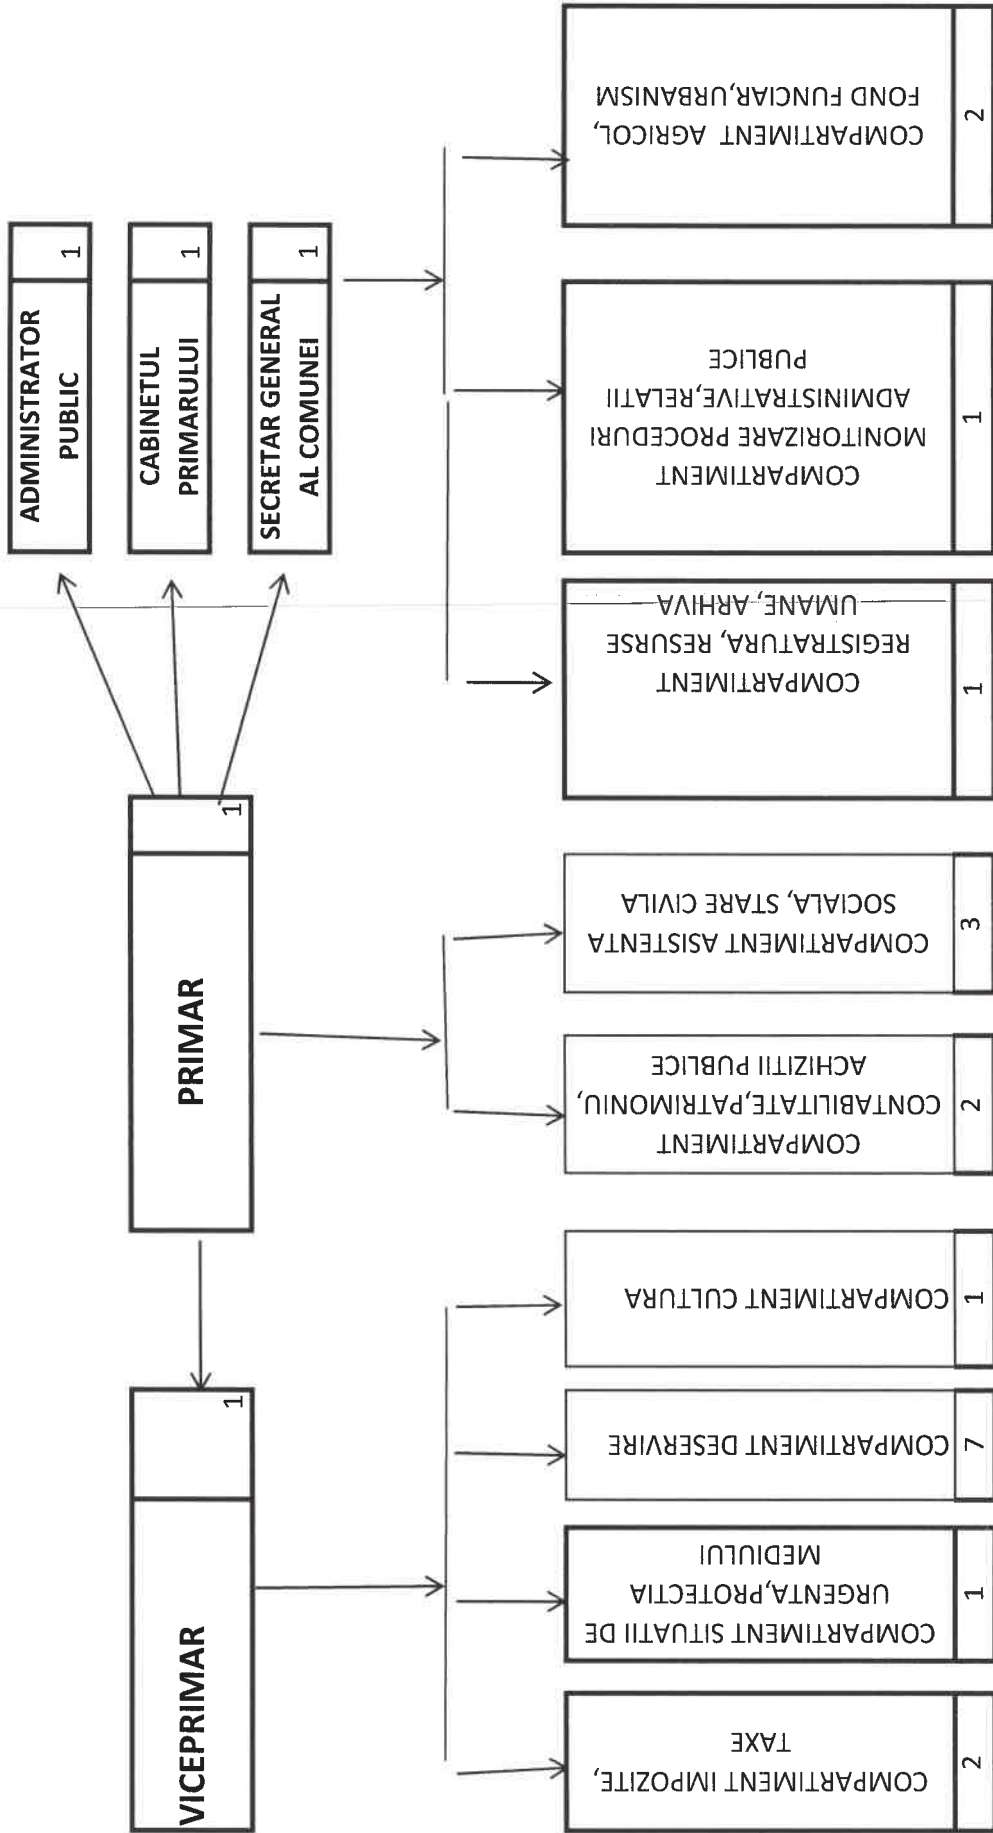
ADMINISTRATOR PUBLIC 1

CABINETUL PRIMARULUI 1

SECRETAR GENERAL AL COMUNEI 1

PRIMAR 1

VICEPRIMAR 1

COMPARTIMENT AGRICOL, FOND FUNCIAR,URBANISM 2

COMPARTIMENT MONITORIZARE PROCEDURI ADMINISTRATIVE,RELATII PUBLICE 1

COMPARTIMENT REGISTRATURA, RESURSE UMANE, ARHIVA 1

COMPARTIMENT ASISTENTA SOCIALA, STARE CIVILA 3

COMPARTIMENT CONTABILITATE,PATRIMONIU, ACHIZITII PUBLICE 2

COMPARTIMENT CULTURA 1

COMPARTIMENT DESERVIRE 7

COMPARTIMENT SITUATII DE URGENTA,PROTECTIA MEDIULUI 1

COMPARTIMENT IMPOZITE, TAXE 2